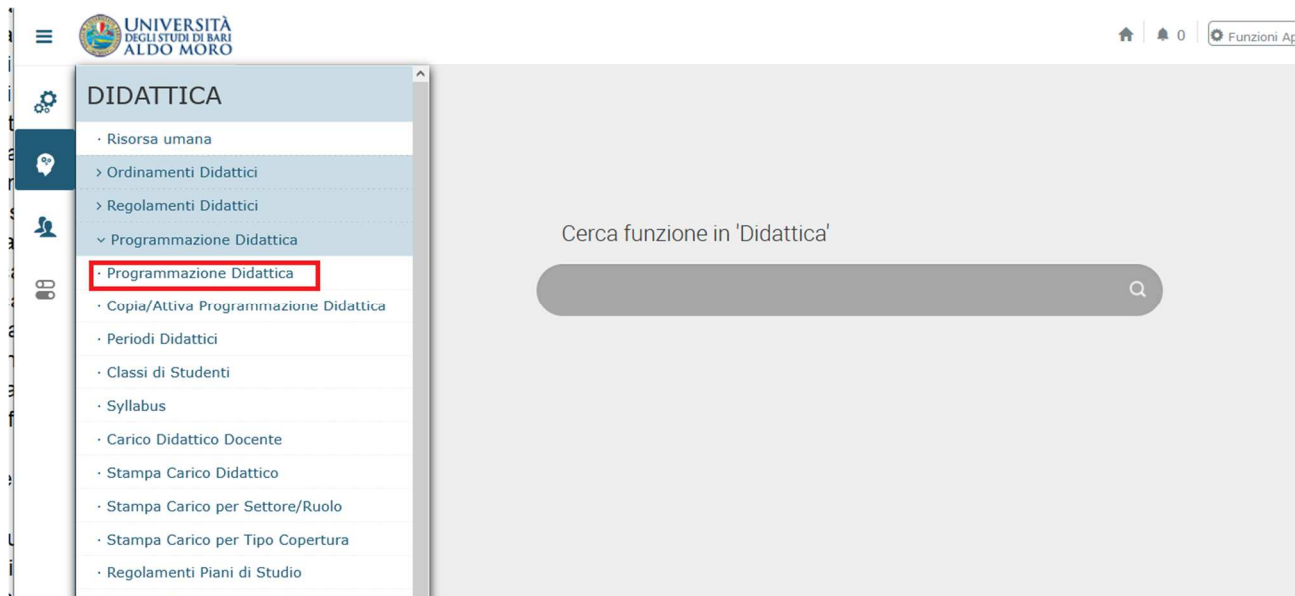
UNIVERSITÀ DEGLI STUDI DI BARI ALDO MORO

0

Funzioni Ap

DIDATTICA

· Risorsa umana

› Ordinamenti Didattici

› Regolamenti Didattici

⌄ Programmazione Didattica

· Programmazione Didattica

· Copia/Attiva Programmazione Didattica

· Periodi Didattici

· Classi di Studenti

· Syllabus

· Carico Didattico Docente

· Stampa Carico Didattico

· Stampa Carico per Settore/Ruolo

· Stampa Carico per Tipo Copertura

· Regolamenti Piani di Studio

Cerca funzione in 'Didattica'